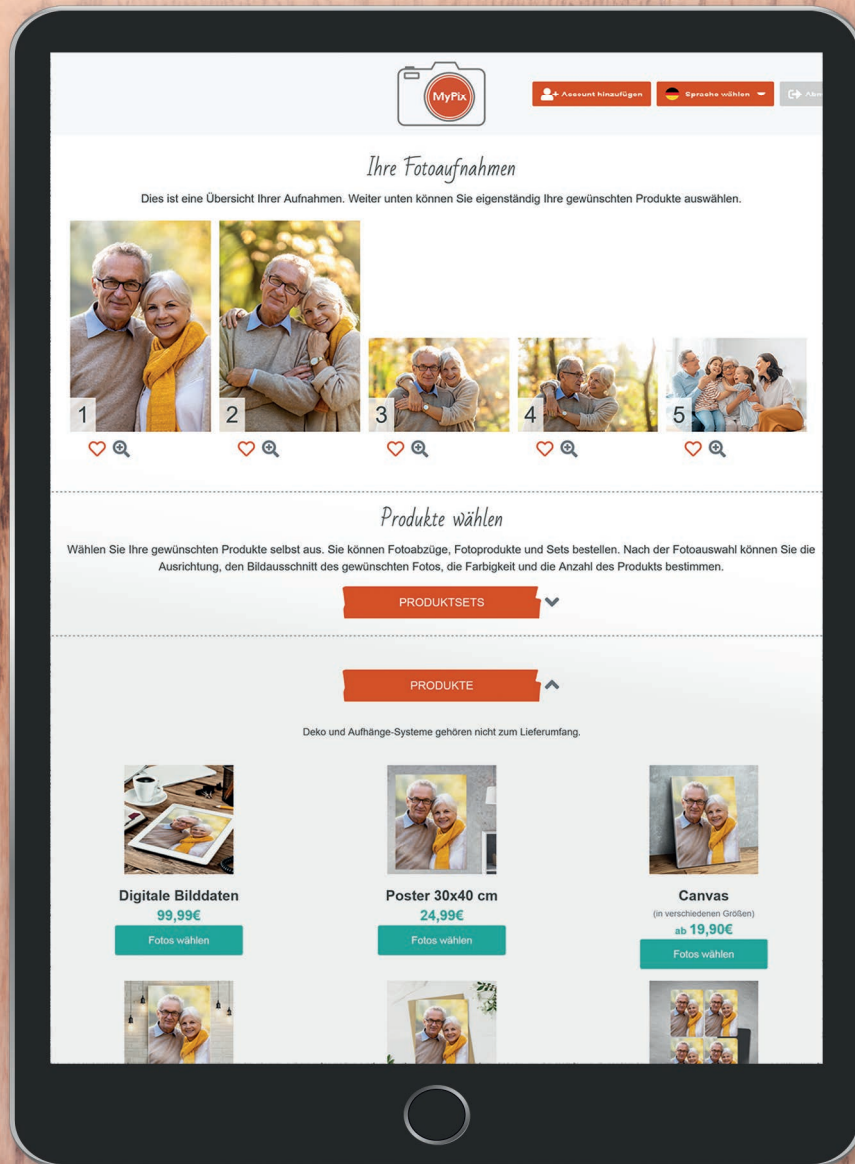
MyPix

Account hinzufügen

Sprache wählen

Abm

Ihre Fotoaufnahmen

Dies ist eine Übersicht Ihrer Aufnahmen. Weiter unten können Sie eigenständig Ihre gewünschten Produkte auswählen.

1

2

3

4

5

Produkte wählen

Wählen Sie Ihre gewünschten Produkte selbst aus. Sie können Fotoabzüge, Fotoprodukte und Sets bestellen. Nach der Fotoauswahl können Sie die Ausrichtung, den Bildausschnitt des gewünschten Fotos, die Farbigkeit und die Anzahl des Produkts bestimmen.

PRODUKTSETS

PRODUKTE

Deko und Aufhänge-Systeme gehören nicht zum Lieferumfang.

Digitale Bilddaten
99,99€
Fotos wählen

Poster 30x40 cm
24,99€
Fotos wählen

Canvas
(in verschiedenen Größen)
ab 19,90€
Fotos wählen